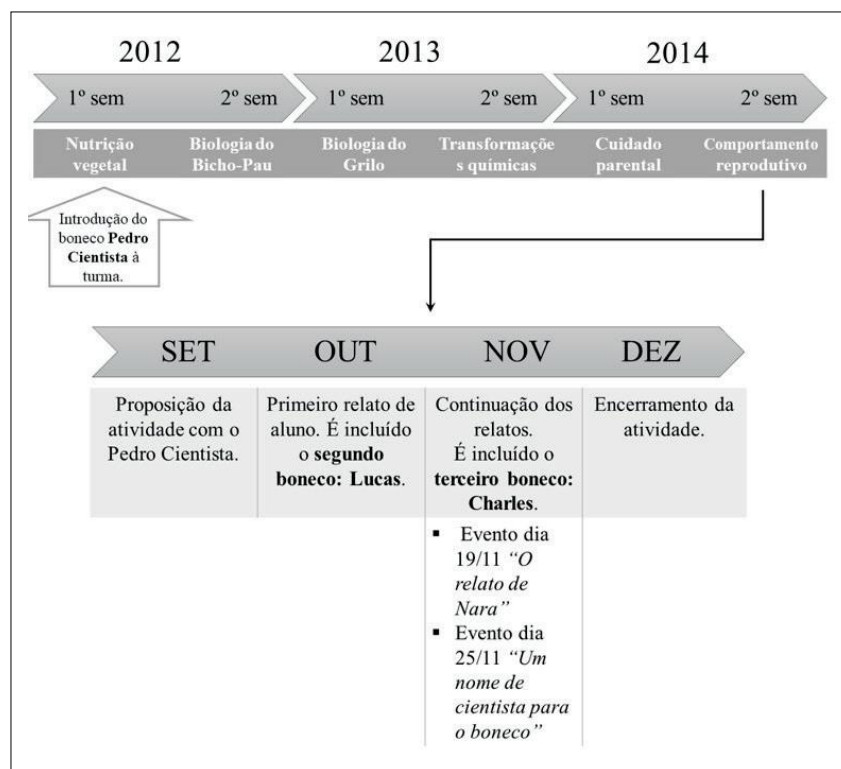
2012

2013

2014

1º sem 2º sem 1º sem 2º sem 1º sem 2º sem

Nutrição vegetal

Biologia do Bicho-Pau

Biologia do Grilo

Transformações químicas

Cuidado parental

Comportamento reprodutivo

Introdução do boneco **Pedro Cientista** à turma.

SET OUT NOV DEZ

| | | | |
|---|---|---|---|
| Proposição da atividade com o Pedro Cientista. | Primeiro relato de aluno. É incluído o **segundo boneco: Lucas**. | Continuação dos relatos. É incluído o **terceiro boneco: Charles**. | Encerramento da atividade. |
| | | ▪ Evento dia 19/11 *"O relato de Nara"* ▪ Evento dia 25/11 *"Um nome de cientista para o boneco"* | |